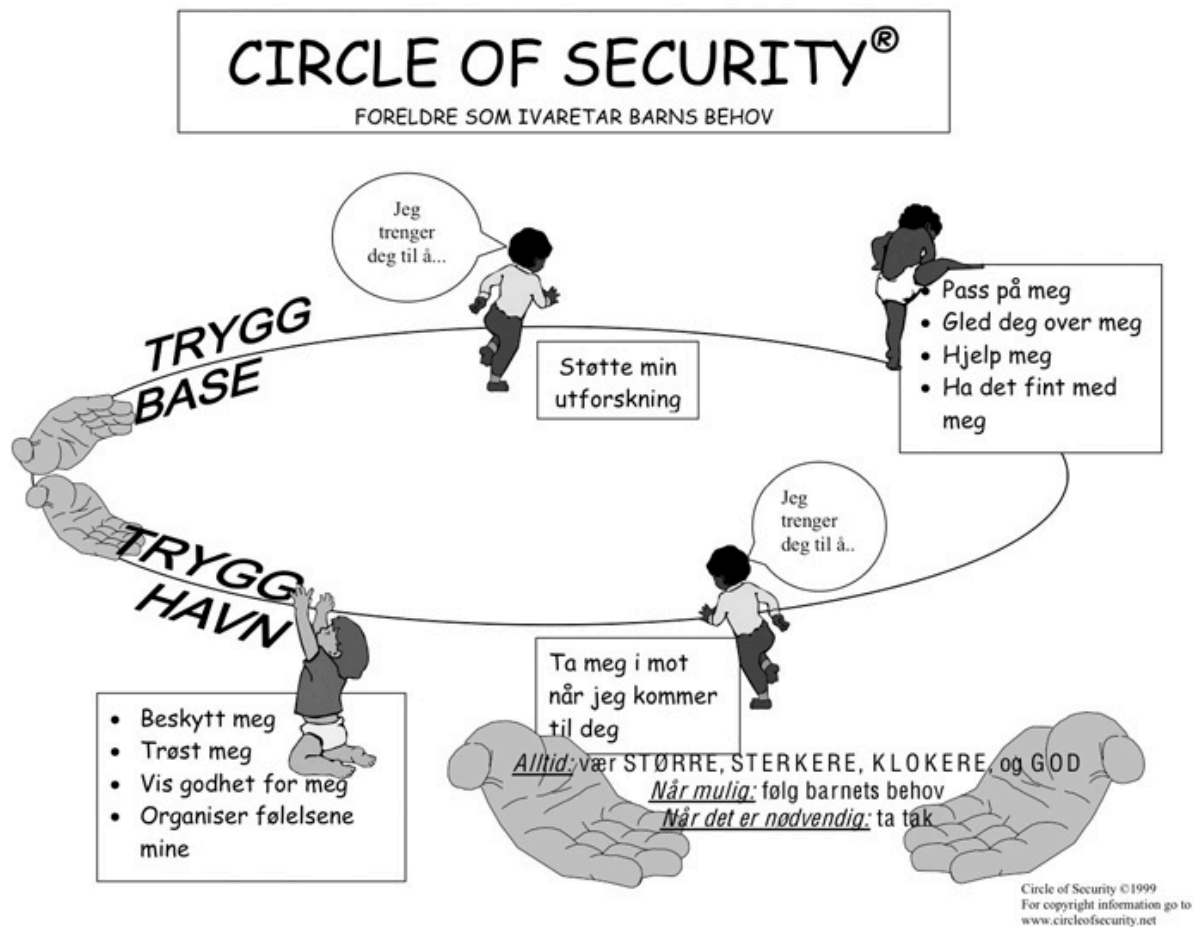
CIRCLE OF SECURITY®
FORELDRE SOM IVARETAR BARNS BEHOV

Jeg trenger deg til å...

TRYGG BASE

Støtte min utforskning

• Pass på meg
• Gled deg over meg
• Hjelp meg
• Ha det fint med meg

Jeg trenger deg til å..

TRYGG HAVN

Ta meg i mot når jeg kommer til deg

• Beskytt meg
• Trøst meg
• Vis godhet for meg
• Organiser følelsene mine

Alltid: vær STØRRE, STERKERE, KLOKERE, og GOD
Når mulig: følg barnets behov
Når det er nødvendig: ta tak

Circle of Security ©1999
For copyright information go to
www.circleofsecurity.net